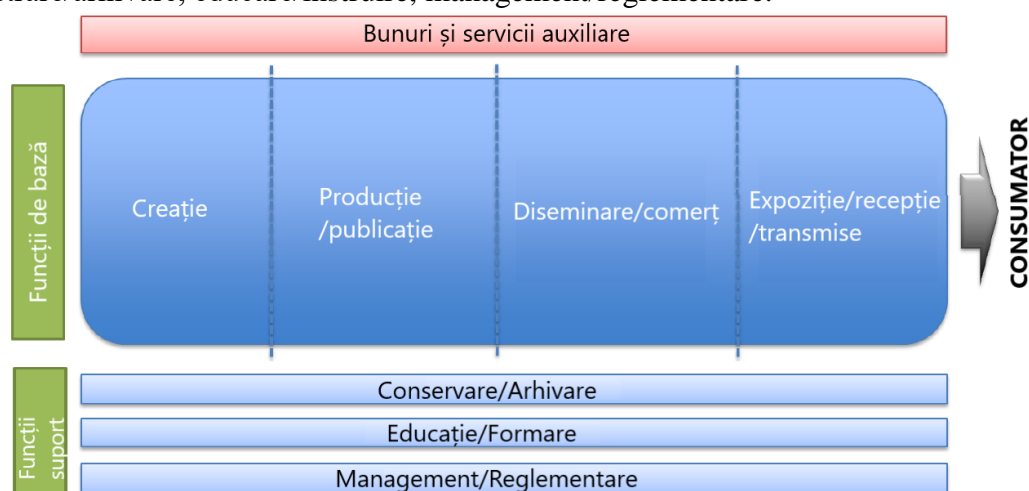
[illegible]/arhivare, educare/instruire, management/reglementare.

Bunuri și servicii auxiliare

Funcții de bază

Creație

Producție /publicație

Diseminare/comerț

Expoziție/recepție /transmise

CONSUMATOR

Funcții suport

Conservare/Arhivare

Educație/Formare

Management/Reglementare